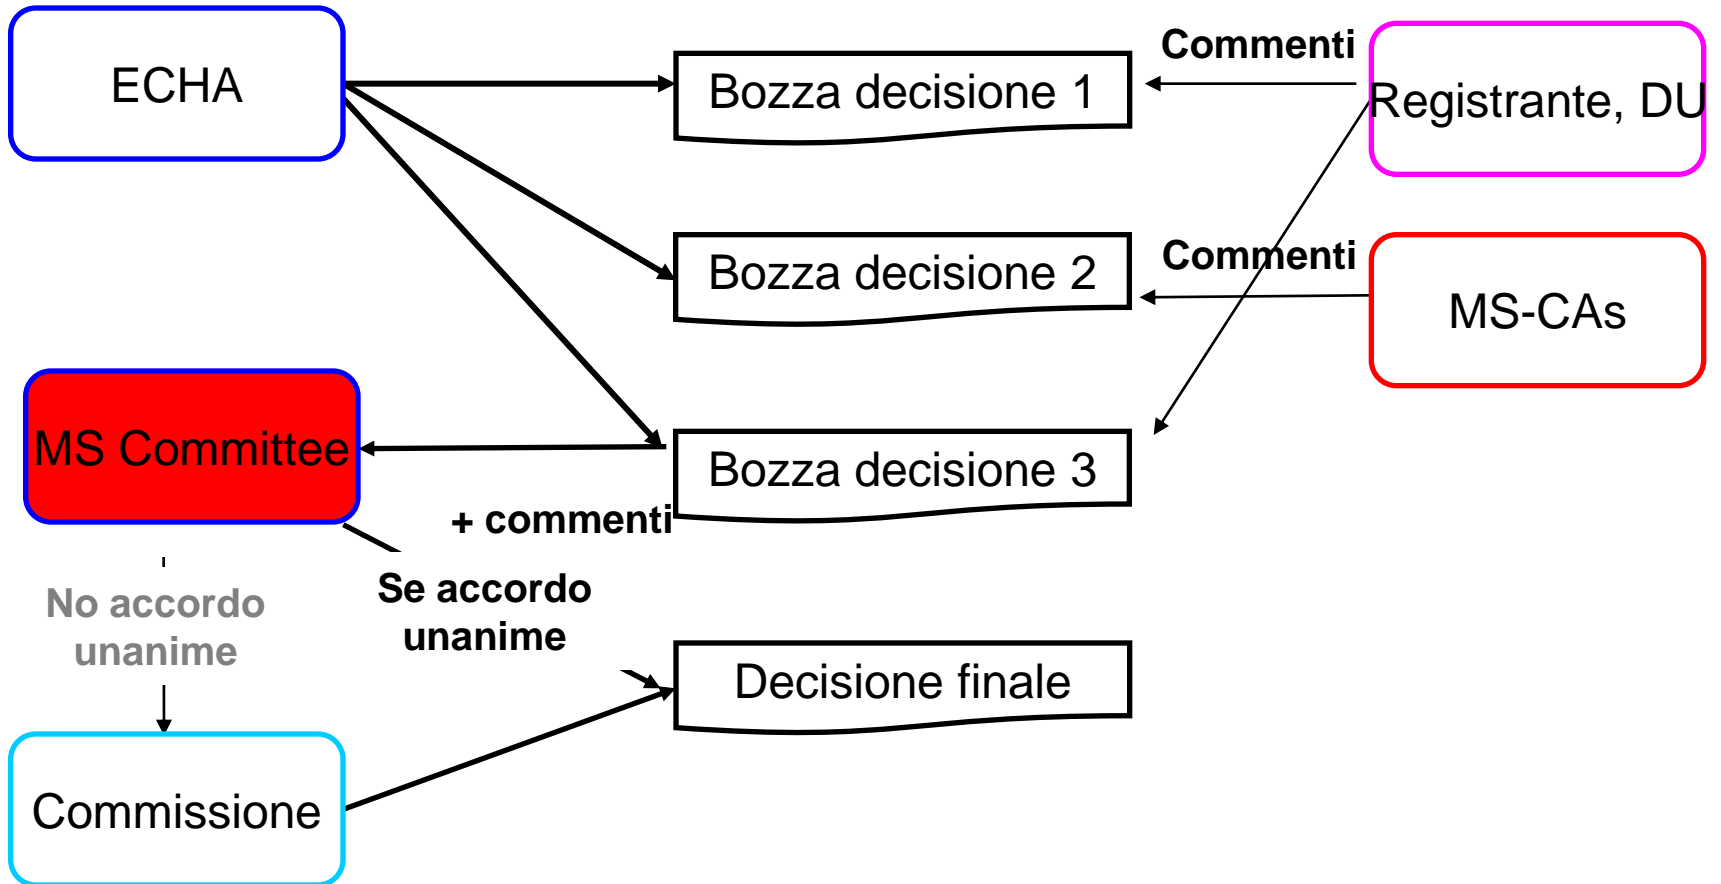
ECHA

Bozza decisione 1

Commenti

Registrante, DU

Bozza decisione 2

Commenti

MS-CAs

MS Committee

Bozza decisione 3

+ commenti

No accordo unanime

Se accordo unanime

Decisione finale

Commissione